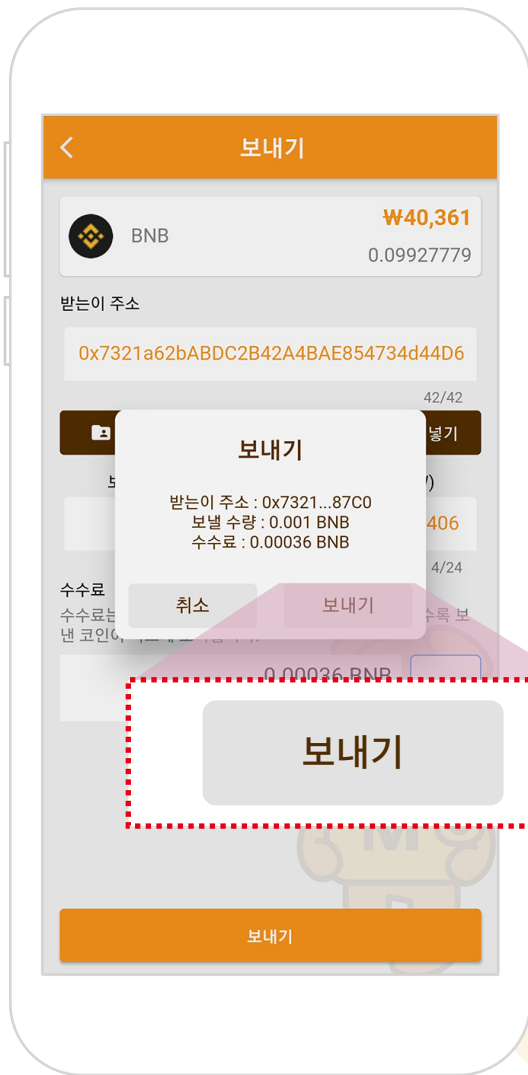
보내기

BNB
₩40,361
0.09927779

받는이 주소

0x7321a62bABDC2B42A4BAE854734d44D6

42/42

넣기

406

4/24

수수료

수수료는 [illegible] 수록 보낸 코인이 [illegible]

0.00036 BNB

보내기

받는이 주소 : 0x7321...87C0
보낼 수량 : 0.001 BNB
수수료 : 0.00036 BNB

취소
보내기

보내기

보내기